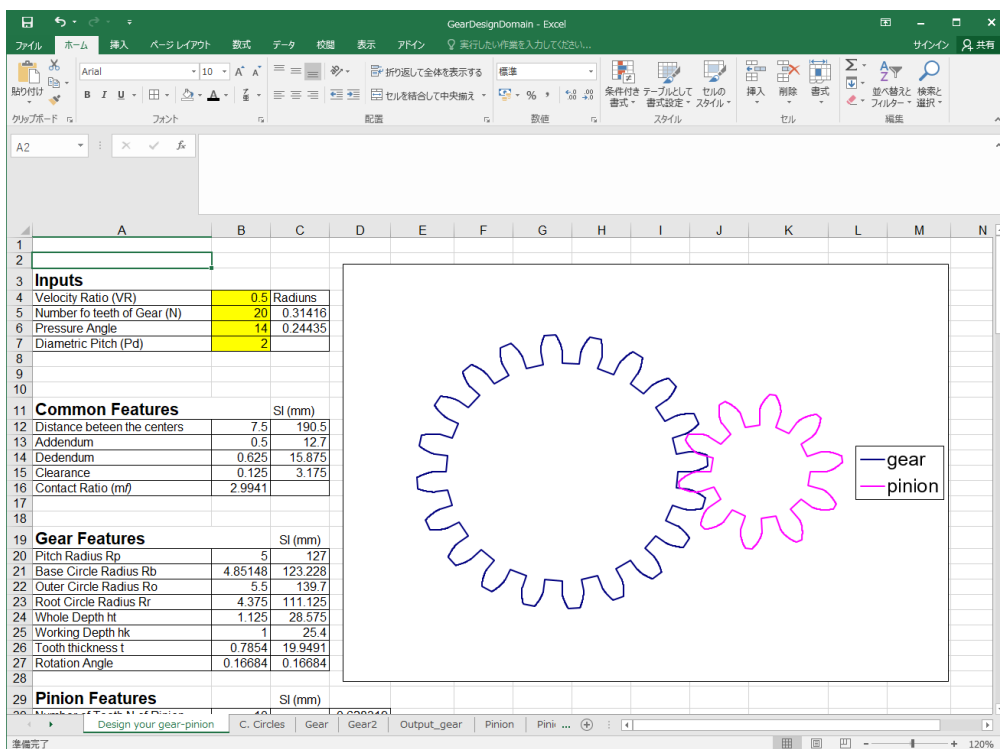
GearDesignDomain - Excel

ファイル ホーム 挿入 ページ レイアウト 数式 データ 校閲 表示 アドイン 実行したい作業を入力してください... サインイン 共有

貼り付け クリップボード Arial 10 A A B I U フォント 折り返して全体を表示する セルを結合して中央揃え 配置 標準 % 数値 条件付き書式 テーブルとして書式設定 セルのスタイル スタイル 挿入 削除 書式 セル 並べ替えとフィルター 検索と選択 編集

A2

| | A | B | C | D |
|---|---|---|---|---|
| 1 | | | | |
| 2 | | | | |
| 3 | Inputs | | | |
| 4 | Velocity Ratio (VR) | 0.5 | Radiuns | |
| 5 | Number fo teeth of Gear (N) | 20 | 0.31416 | |
| 6 | Pressure Angle | 14 | 0.24435 | |
| 7 | Diametric Pitch (Pd) | 2 | | |
| 8 | | | | |
| 9 | | | | |
| 10 | | | | |
| 11 | Common Features | | SI (mm) | |
| 12 | Distance beteen the centers | 7.5 | 190.5 | |
| 13 | Addendum | 0.5 | 12.7 | |
| 14 | Dedendum | 0.625 | 15.875 | |
| 15 | Clearance | 0.125 | 3.175 | |
| 16 | Contact Ratio (mf) | 2.9941 | | |
| 17 | | | | |
| 18 | | | | |
| 19 | Gear Features | | SI (mm) | |
| 20 | Pitch Radius Rp | 5 | 127 | |
| 21 | Base Circle Radius Rb | 4.85148 | 123.228 | |
| 22 | Outer Circle Radius Ro | 5.5 | 139.7 | |
| 23 | Root Circle Radius Rr | 4.375 | 111.125 | |
| 24 | Whole Depth ht | 1.125 | 28.575 | |
| 25 | Working Depth hk | 1 | 25.4 | |
| 26 | Tooth thickness t | 0.7854 | 19.9491 | |
| 27 | Rotation Angle | 0.16684 | 0.16684 | |
| 28 | | | | |
| 29 | Pinion Features | | SI (mm) | |

gear
pinion

Design your gear-pinion C. Circles Gear Gear2 Output_gear Pinion Pini ...

準備完了 120%